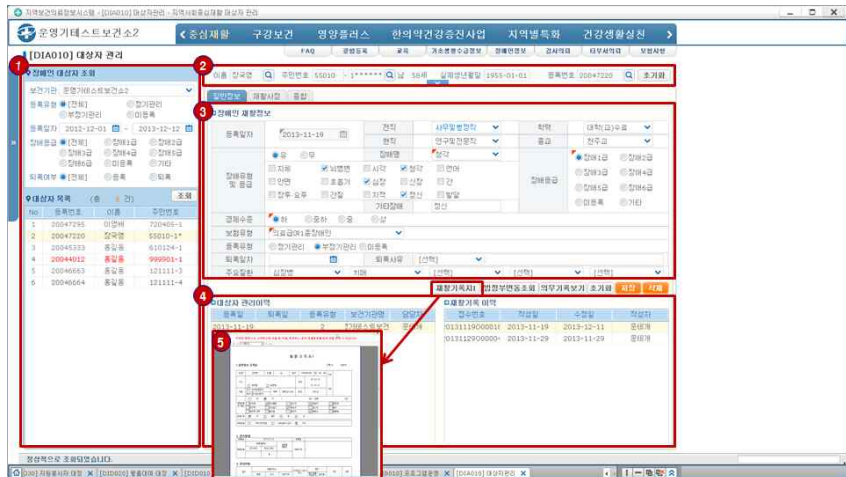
지역보건의료정보시스템 - [DIA010] 대상자관리 - 지역사회중심재활 대상자 관리

운영기테스트보건소2

중심재활 | 구강보건 | 영양플러스 | 한의약건강증진사업 | 지역별특화 | 건강생활실천

FAQ | 공지등록 | 공욕 | 기초생활수급정보 | 장애인정보 | 검사의뢰 | 타무서의뢰 | 보험자원

[DIA010] 대상자 관리

1

장애인 대상자 조회

보건기관 운영기테스트보건소2

등록유형 [전체] 정기관리 부정기관리 미등록

등록일자 2012-12-01 ~ 2013-12-12

장애등급 [전체] 장애1급 장애2급 장애3급 장애4급 장애5급 장애6급 미등록 기타

퇴록여부 [전체] 등록 퇴록

대상자 목록 (총 6 건) 조회

| No | 등록번호 | 이름 | 주민번호 |
|---|---|---|---|
| 1 | 20047295 | 이영배 | 720405-1 |
| 2 | 20047220 | 장국명 | 55010-1* |
| 3 | 20045333 | 홍길동 | 610124-1 |
| 4 | 20044012 | 홍길동 | 999901-1 |
| 5 | 20046663 | 홍길동 | 121111-3 |
| 6 | 20046664 | 홍길동 | 121111-4 |

정상적으로 조회되었습니다.

2

이름 장국명 | 주민번호 55010 - 1****** | 남 58세 | 실제생년월일 1955-01-01 | 등록번호 20047220 | 초기화

장애정보 | 재활사정 | 종합

3

장애인 재활정보

등록일자 2013-11-19 | 직업 사무및행정직 | 학력 대학(교)수료
현직 연구및전문직 | 종교 천주교

장애유형 및 등급: 유 무 | 장애명 청각 | 장애등급
지체 뇌병변 시각 청각 언어 | 장애1급 장애2급
안면 호흡기 심장 신장 간 | 장애3급 장애4급
장루·요루 간질 자폐 정신 발달 | 장애5급 장애6급
기타장애 정신 | 미등록 기타

경제수준 하 중하 중 상
보험유형 의료급여1종장애인
등록유형 정기관리 부정기관리 미등록
퇴록일자 | 퇴록사유 [선택]
주요질환 심장병 | 비해 | [선택] | [선택] | [선택]

재활기록지 | 법정부변동조회 | 의무기록보기 | 초기화 | 저장 | 삭제

4

대상자 관리이력

| 등록일 | 퇴록일 | 등록유형 | 보건기관명 | 담당자 |
|---|---|---|---|---|
| 2013-11-19 | | 2 | 장애소한보건 | 운영제 |

재활기록 이력

| 접수번호 | 작성일 | 수정일 | 작성자 |
|---|---|---|---|
| 013111900001 | 2013-11-19 | 2013-12-11 | 운영제 |
| 013112900001 | 2013-11-29 | 2013-11-29 | 운영제 |

5

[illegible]

[D30] 지원용사자 대장 | [DID020] 방문대에 대장 | [DID01 | [DIA010] 대상자관리